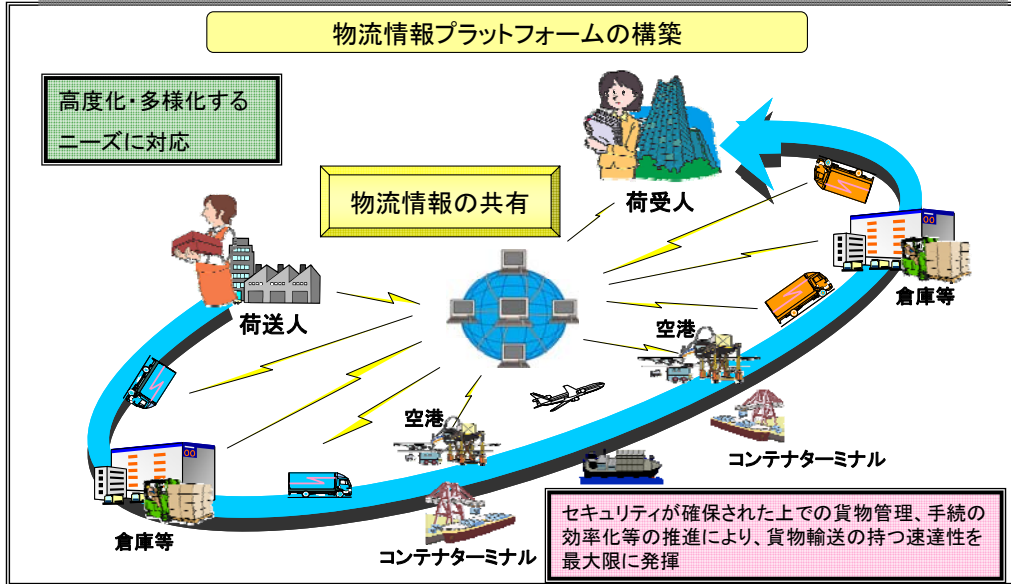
物流情報プラットフォームの構築

高度化・多様化する
ニーズに対応

物流情報の共有

荷受人

荷送人

倉庫等

空港

空港

コンテナターミナル

倉庫等

コンテナターミナル

セキュリティが確保された上での貨物管理、手続の効率化等の推進により、貨物輸送の持つ速達性を最大限に発揮